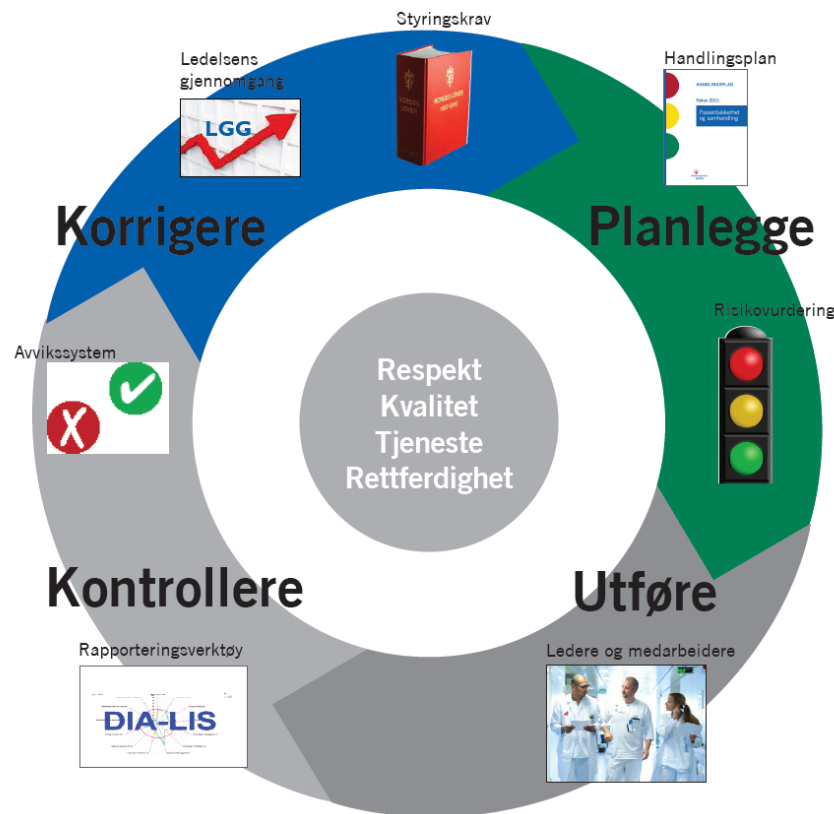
Styringskrav

Ledelsens gjennomgang

LGG

Handlingsplan

Fokus 2011: Pasientsikkerhet og samhandling

Korrigere

Planlegge

Risikovurdering

Avvikssystem

Respekt
Kvalitet
Tjeneste
Rettferdighet

Kontrollere

Utføre

Rapporteringsverktøy

DIA-LIS

Ledere og medarbeidere